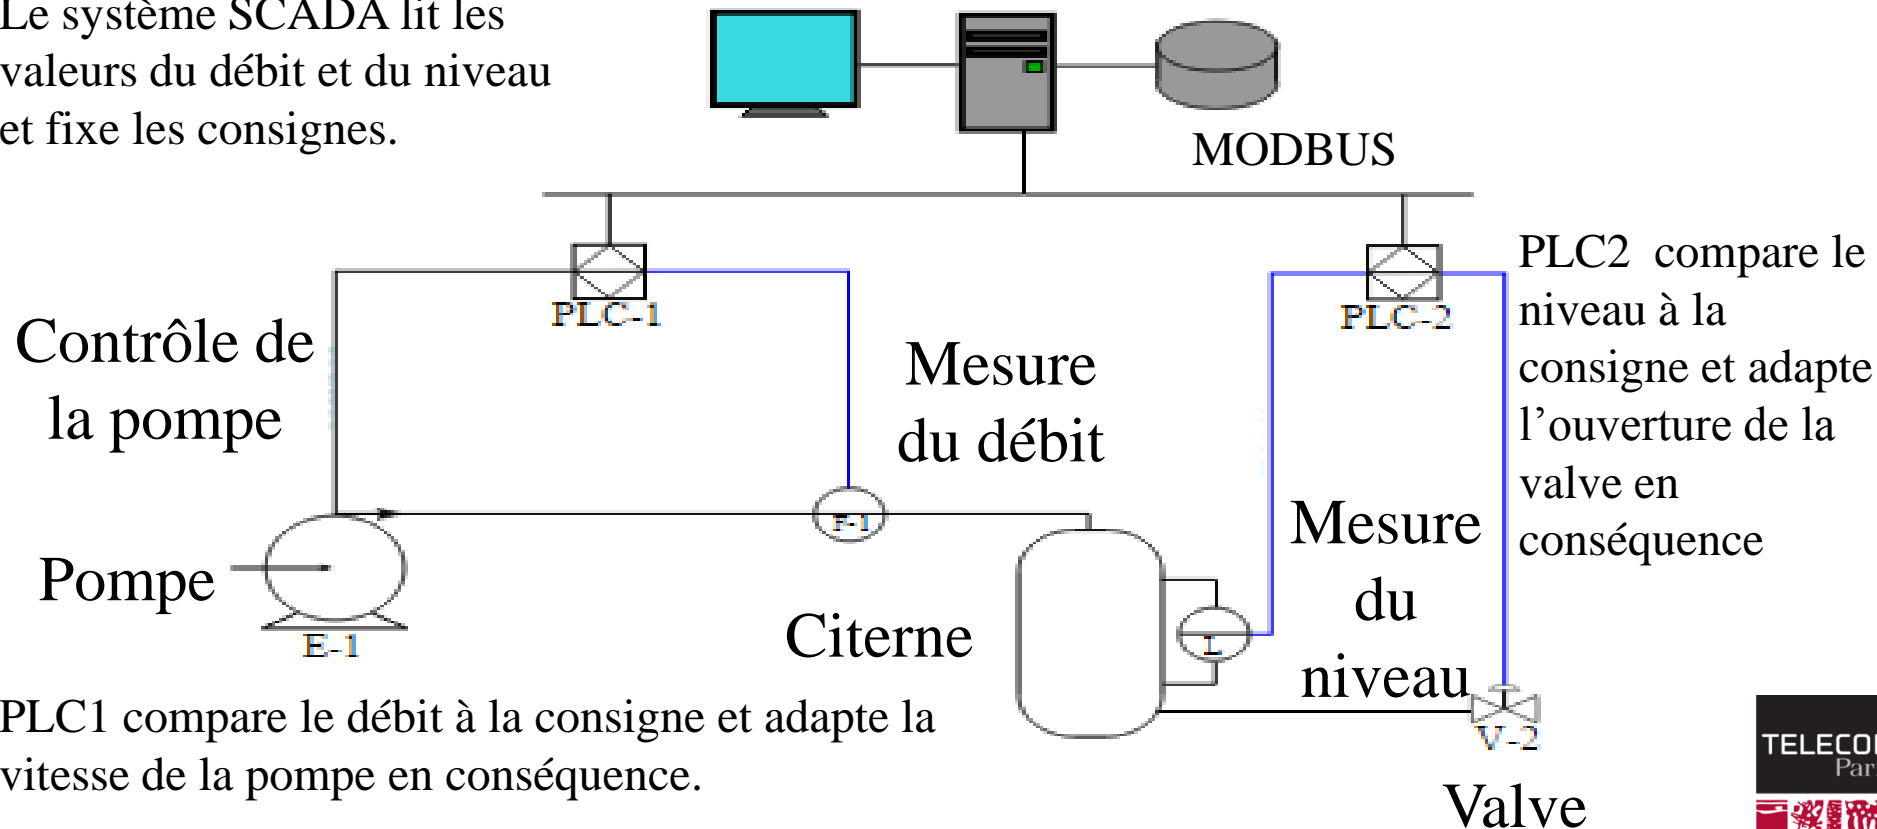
Le système SCADA lit les valeurs du débit et du niveau et fixe les consignes.

MODBUS

PLC-1

PLC-2

PLC2 compare le niveau à la consigne et adapte l’ouverture de la valve en conséquence

Contrôle de la pompe

Mesure du débit

Mesure du niveau

Pompe

F-1

E-1

Citerne

L

PLC1 compare le débit à la consigne et adapte la vitesse de la pompe en conséquence.

V-2

Valve

TELECO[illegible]
Par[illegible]